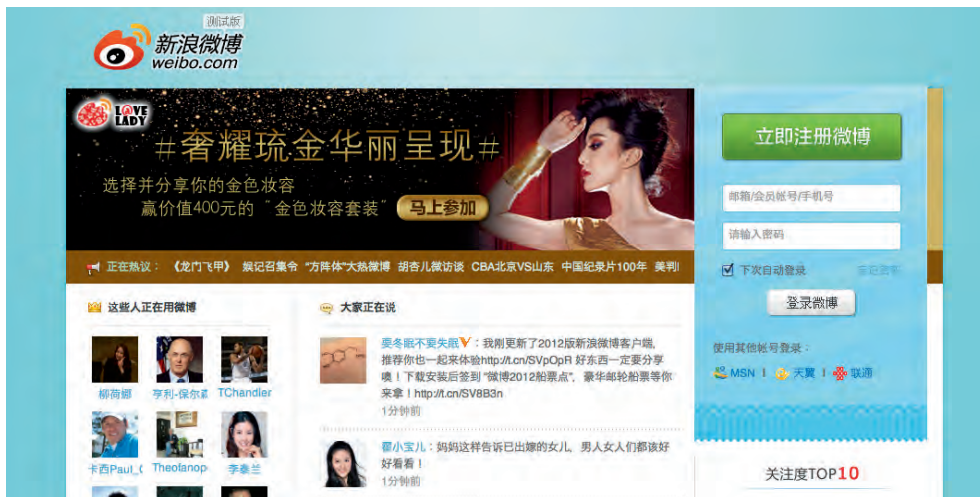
测试版
新浪微博
weibo.com

LOVE LADY
#奢耀琉金华丽呈现#
选择并分享你的金色妆容
赢价值400元的"金色妆容套装"
马上参加

正在热议：《龙门飞甲》 娱记召集令 "方阵体"大热微博 胡杏儿微访谈 CBA北京VS山东 中国纪录片100年 美判

这些人正在用微博
郁萌娜 亨利·保尔森 TChandler
卡西Paul_( Theotanop 李泰兰

大家正在说
要冬眠不要失眠V：我刚更新了2012版新浪微博客户端，推荐你也一起来体验http://t.cn/SVpOpR 好东西一定要分享噢！下载安装后签到"微博2012船票点"，豪华邮轮船票等你来拿！http://t.cn/SV8B3n
1分钟前

翟小宝儿：妈妈这样告诉已出嫁的女儿，男人女人们都该好好看看！
1分钟前

立即注册微博
邮箱/会员帐号/手机号
请输入密码
下次自动登录 忘记密码
登录微博
使用其他帐号登录：
MSN | 天翼 | 联通

关注度TOP10